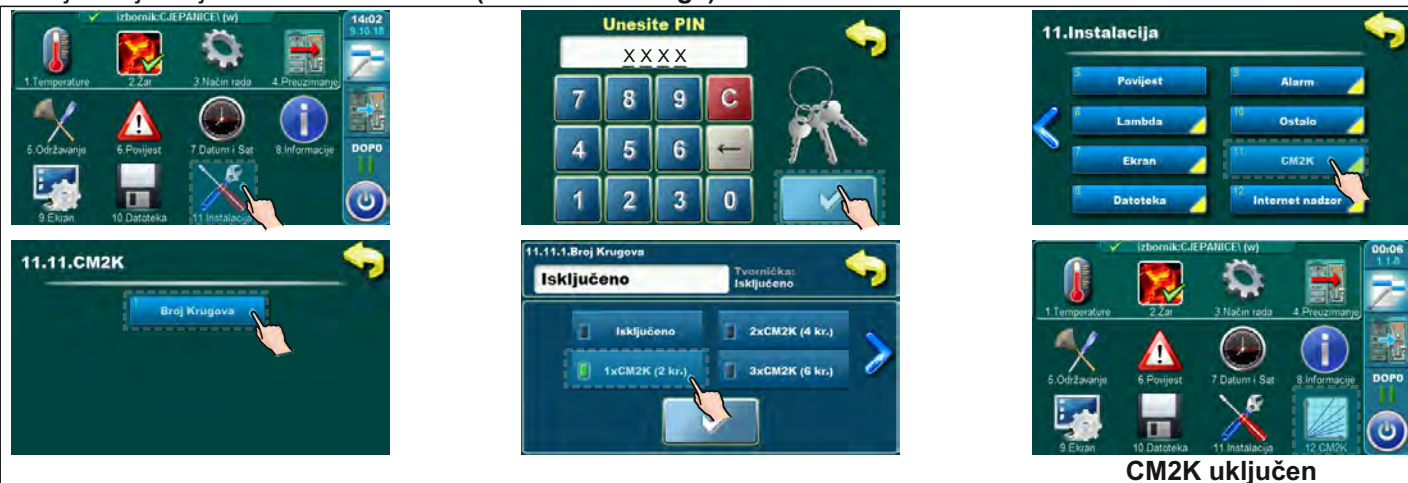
izbornik:CJEPANICE\ (w)
14:02
9.10.18
1.Temperature
2.Žar
3.Način rada
4.Preuzimanje
5.Održavanje
6.Povijest
7.Datum i Sat
8.Informacije
DOPO
9.Ekran
10.Datoteka
11.Instalacija

Unesite PIN
XXXX
7 8 9 C
4 5 6 ←
1 2 3 0

11.Instalacija
5. Povijest
9. Alarm
6. Lambda
10. Ostalo
7. Ekran
11. CM2K
8. Datoteka
12. Internet nadzor

11.11.CM2K
1. Broj Krugova

11.11.1.Broj Krugova
Isključeno
Tvornička: Isključeno
Isključeno
2xCM2K (4 kr.)
1xCM2K (2 kr.)
3xCM2K (6 kr.)

izbornik:CJEPANICE\ (w)
00:06
1.1.0
1.Temperature
2.Žar
3.Način rada
4.Preuzimanje
5.Održavanje
6.Povijest
7.Datum i Sat
8.Informacije
DOPO
9.Ekran
10.Datoteka
11.Instalacija
12.CM2K

CM2K uključen